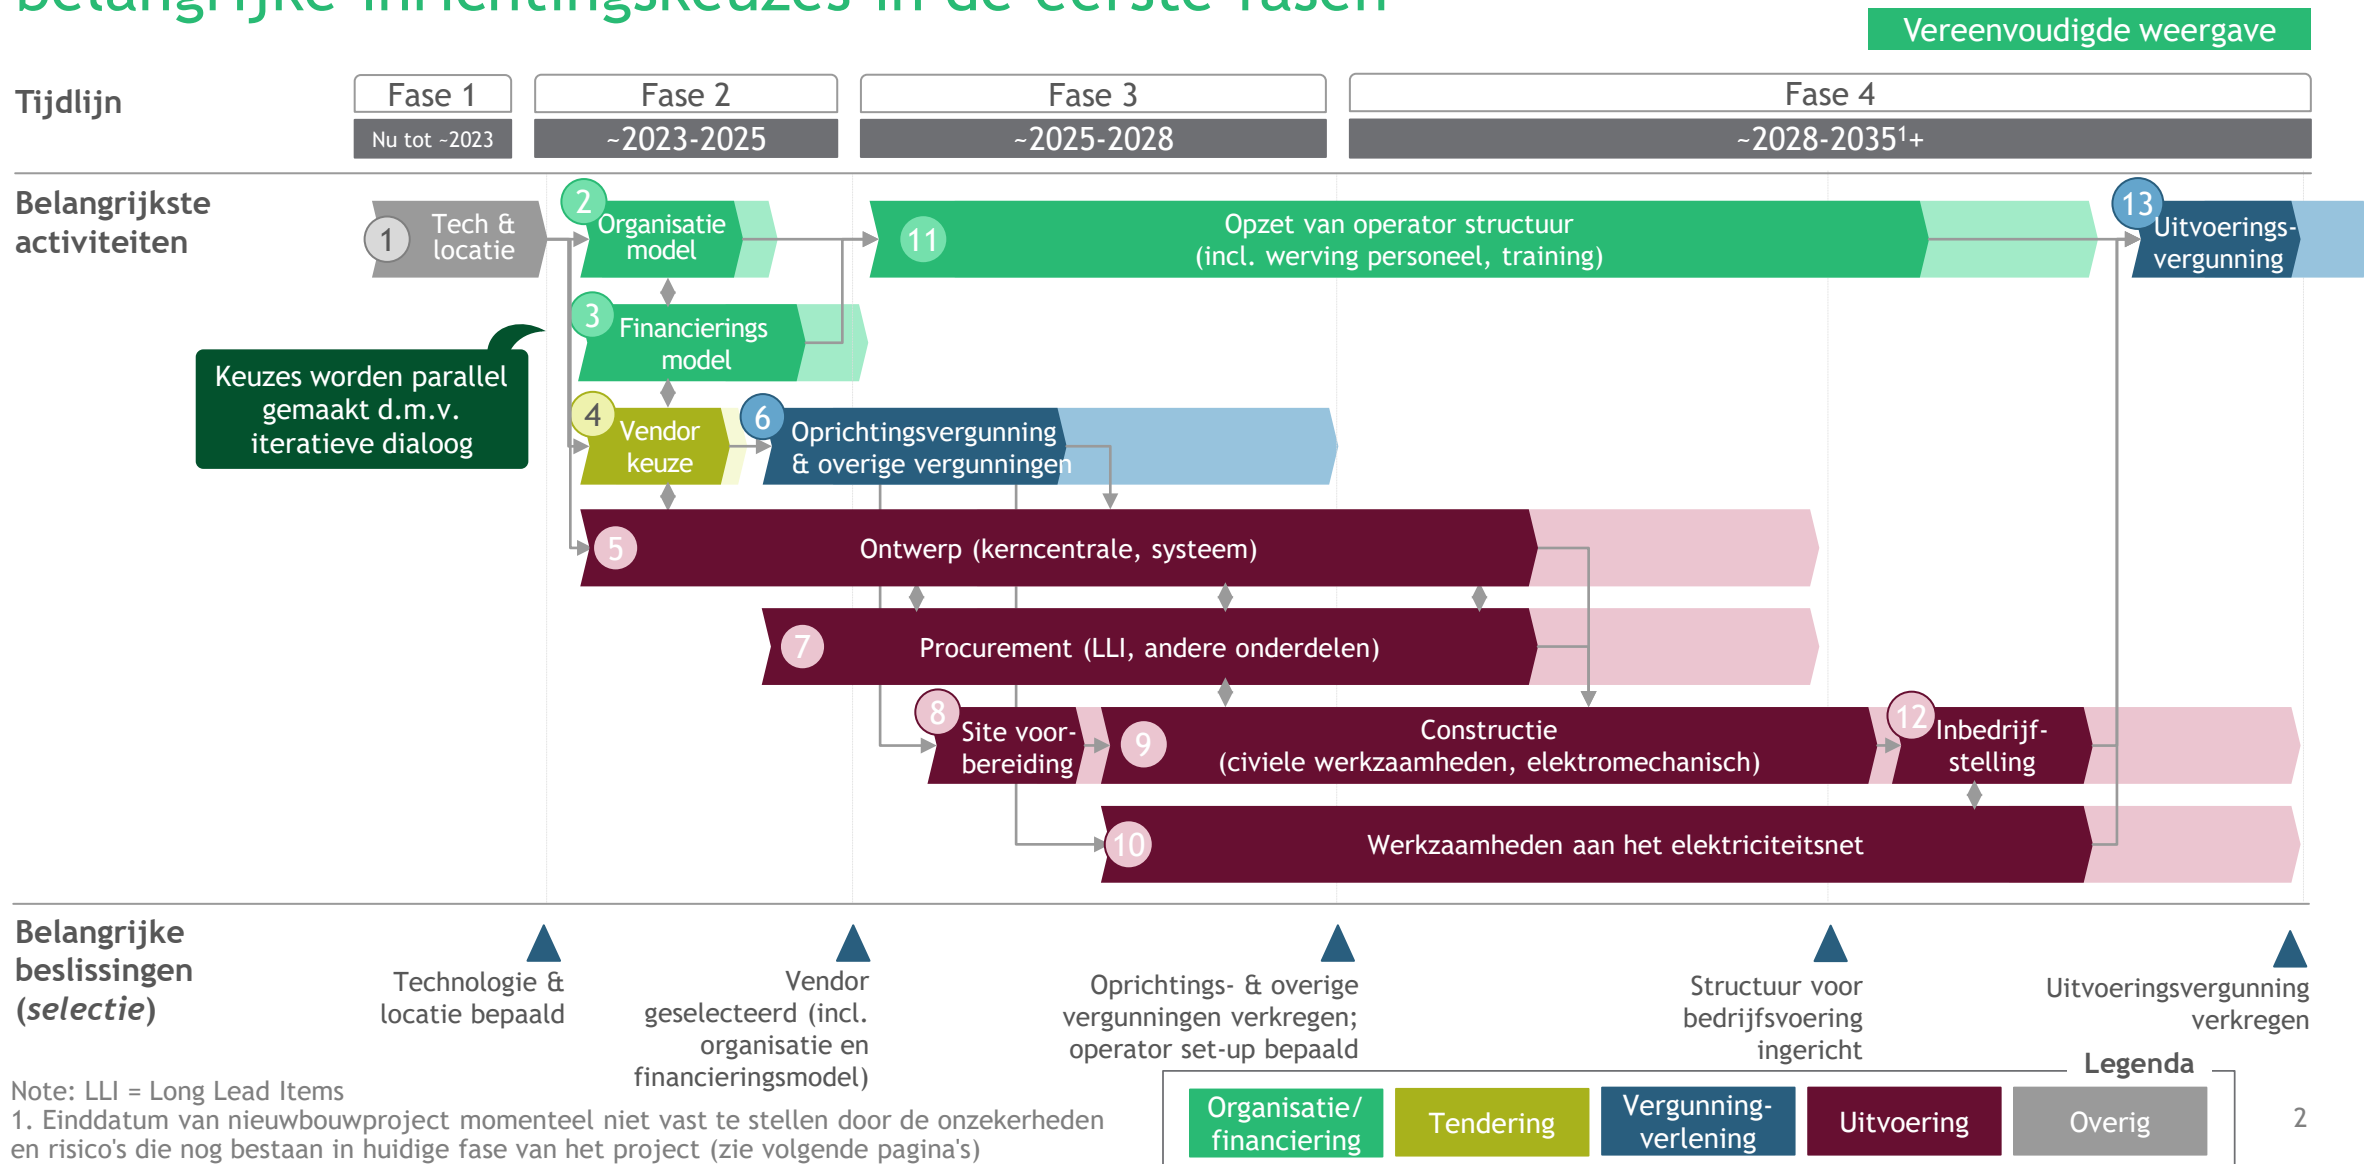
Belangrijke inrichtingskeuzes in de eerste fasen

Vereenvoudigde weergave

Tijdlijn

| Fase 1 | Fase 2 | Fase 3 | Fase 4 |
|---|---|---|---|
| Nu tot ~2023 | ~2023-2025 | ~2025-2028 | ~2028-2035¹+ |

Belangrijkste activiteiten

1 Tech & locatie

2 Organisatie model

3 Financierings model

4 Vendor keuze

5 Ontwerp (kerncentrale, systeem)

6 Oprichtingsvergunning & overige vergunningen

7 Procurement (LLI, andere onderdelen)

8 Site voorbereiding

9 Constructie (civiele werkzaamheden, elektromechanisch)

10 Werkzaamheden aan het elektriciteitsnet

11 Opzet van operator structuur (incl. werving personeel, training)

12 Inbedrijfstelling

13 Uitvoeringsvergunning

Keuzes worden parallel gemaakt d.m.v. iteratieve dialoog

Belangrijke beslissingen (selectie)

Technologie & locatie bepaald

Vendor geselecteerd (incl. organisatie en financieringsmodel)

Oprichtings- & overige vergunningen verkregen; operator set-up bepaald

Structuur voor bedrijfsvoering ingericht

Uitvoeringsvergunning verkregen

Note: LLI = Long Lead Items
1. Einddatum van nieuwbouwproject momenteel niet vast te stellen door de onzekerheden en risico's die nog bestaan in huidige fase van het project (zie volgende pagina's)

Legenda
Organisatie/ financiering | Tendering | Vergunningverlening | Uitvoering | Overig

2